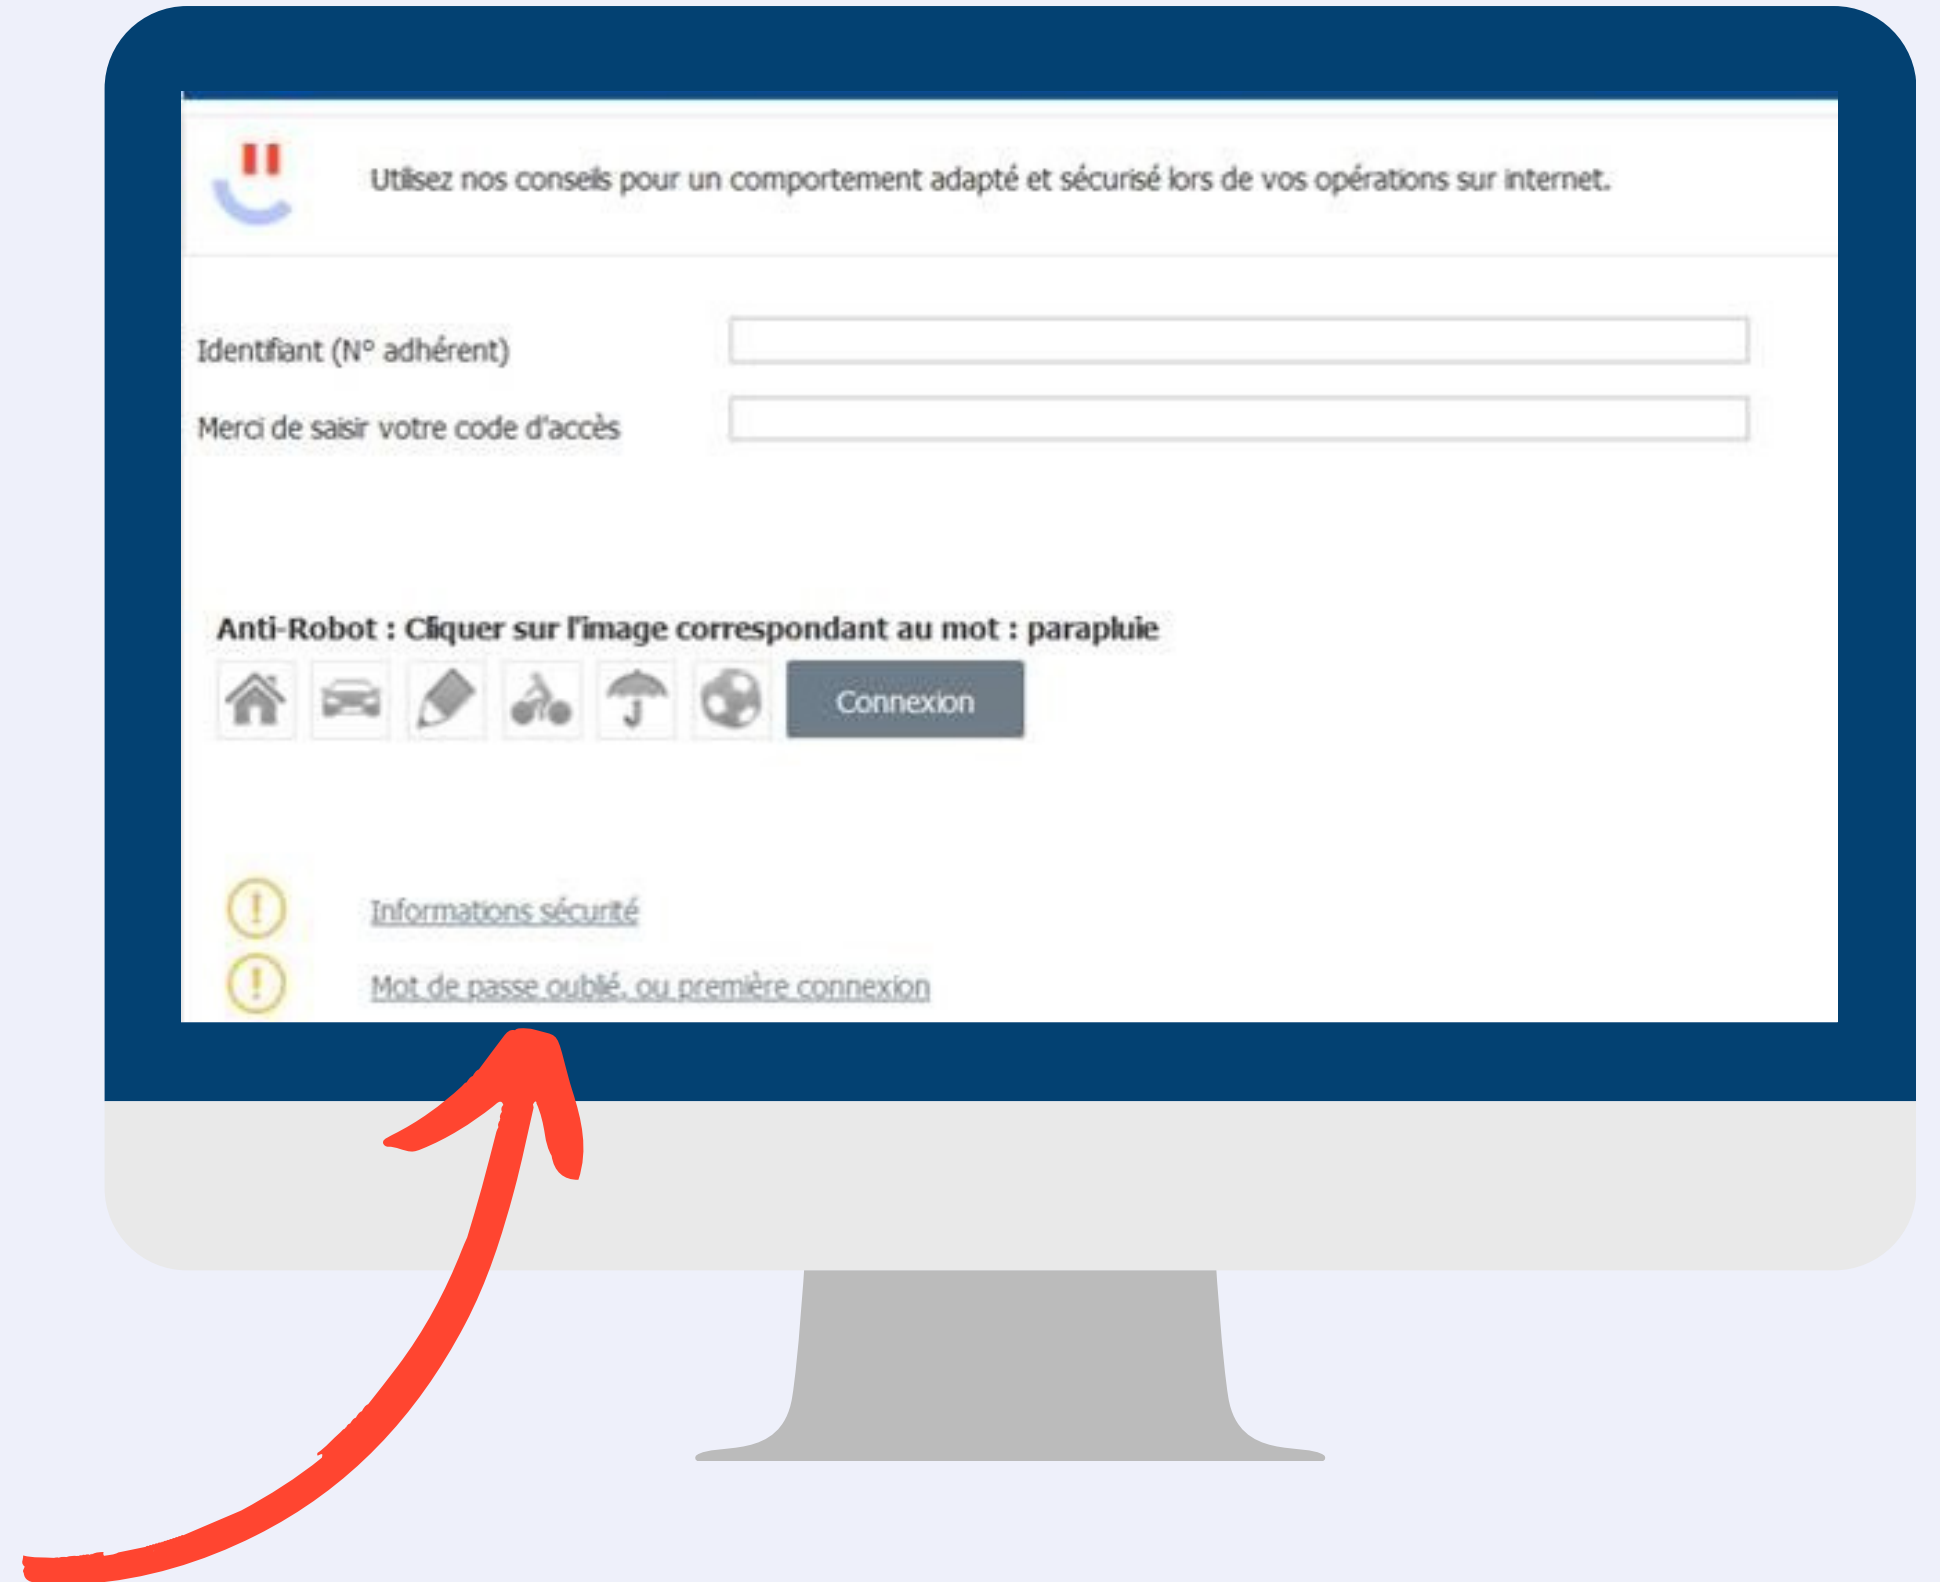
Utilisez nos conseils pour un comportement adapté et sécurisé lors de vos opérations sur internet.

Identifiant (N° adhérent)

Merci de saisir votre code d'accès

Anti-Robot : Cliquer sur l'image correspondant au mot : parapluie

Connexion

Informations sécurité

Mot de passe oublié, ou première connexion